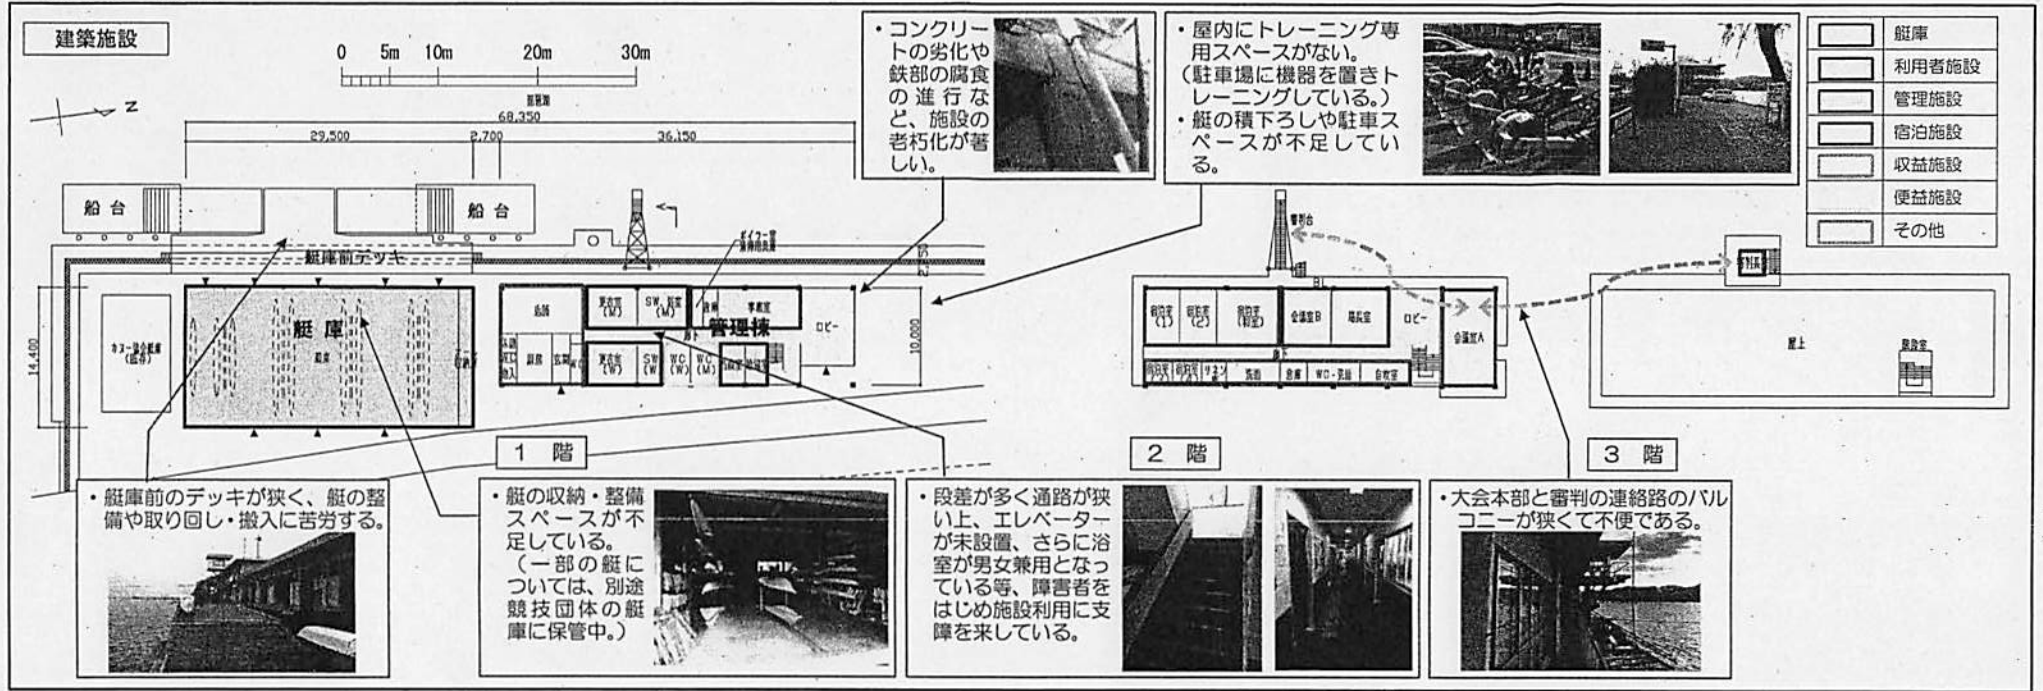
建築施設

0 5m 10m 20m 30m

N

68,350
29,500 2,700 36,150

船台
船台

艇庫前デッキ

艇庫

管理棟

ロビー

14,400

10,000

・コンクリートの劣化や鉄部の腐食の進行など、施設の老朽化が著しい。

・屋内にトレーニング専用スペースがない。（駐車場に機器を置きトレーニングしている。）
・艇の積下ろしや駐車スペースが不足している。

| | |
|---|---|
| | 艇庫 |
| | 利用者施設 |
| | 管理施設 |
| | 宿泊施設 |
| | 収益施設 |
| | 便益施設 |
| | その他 |

審判台

ロビー

会議室B

会議室A

屋上

1 階

2 階

3 階

・艇庫前のデッキが狭く、艇の整備や取り回し・搬入に苦労する。

・艇の収納・整備スペースが不足している。（一部の艇については、別途競技団体の艇庫に保管中。）

・段差が多く通路が狭い上、エレベーターが未設置、さらに浴室が男女兼用となっている等、障害者をはじめ施設利用に支障を来している。

・大会本部と審判の連絡路のバルコニーが狭くて不便である。